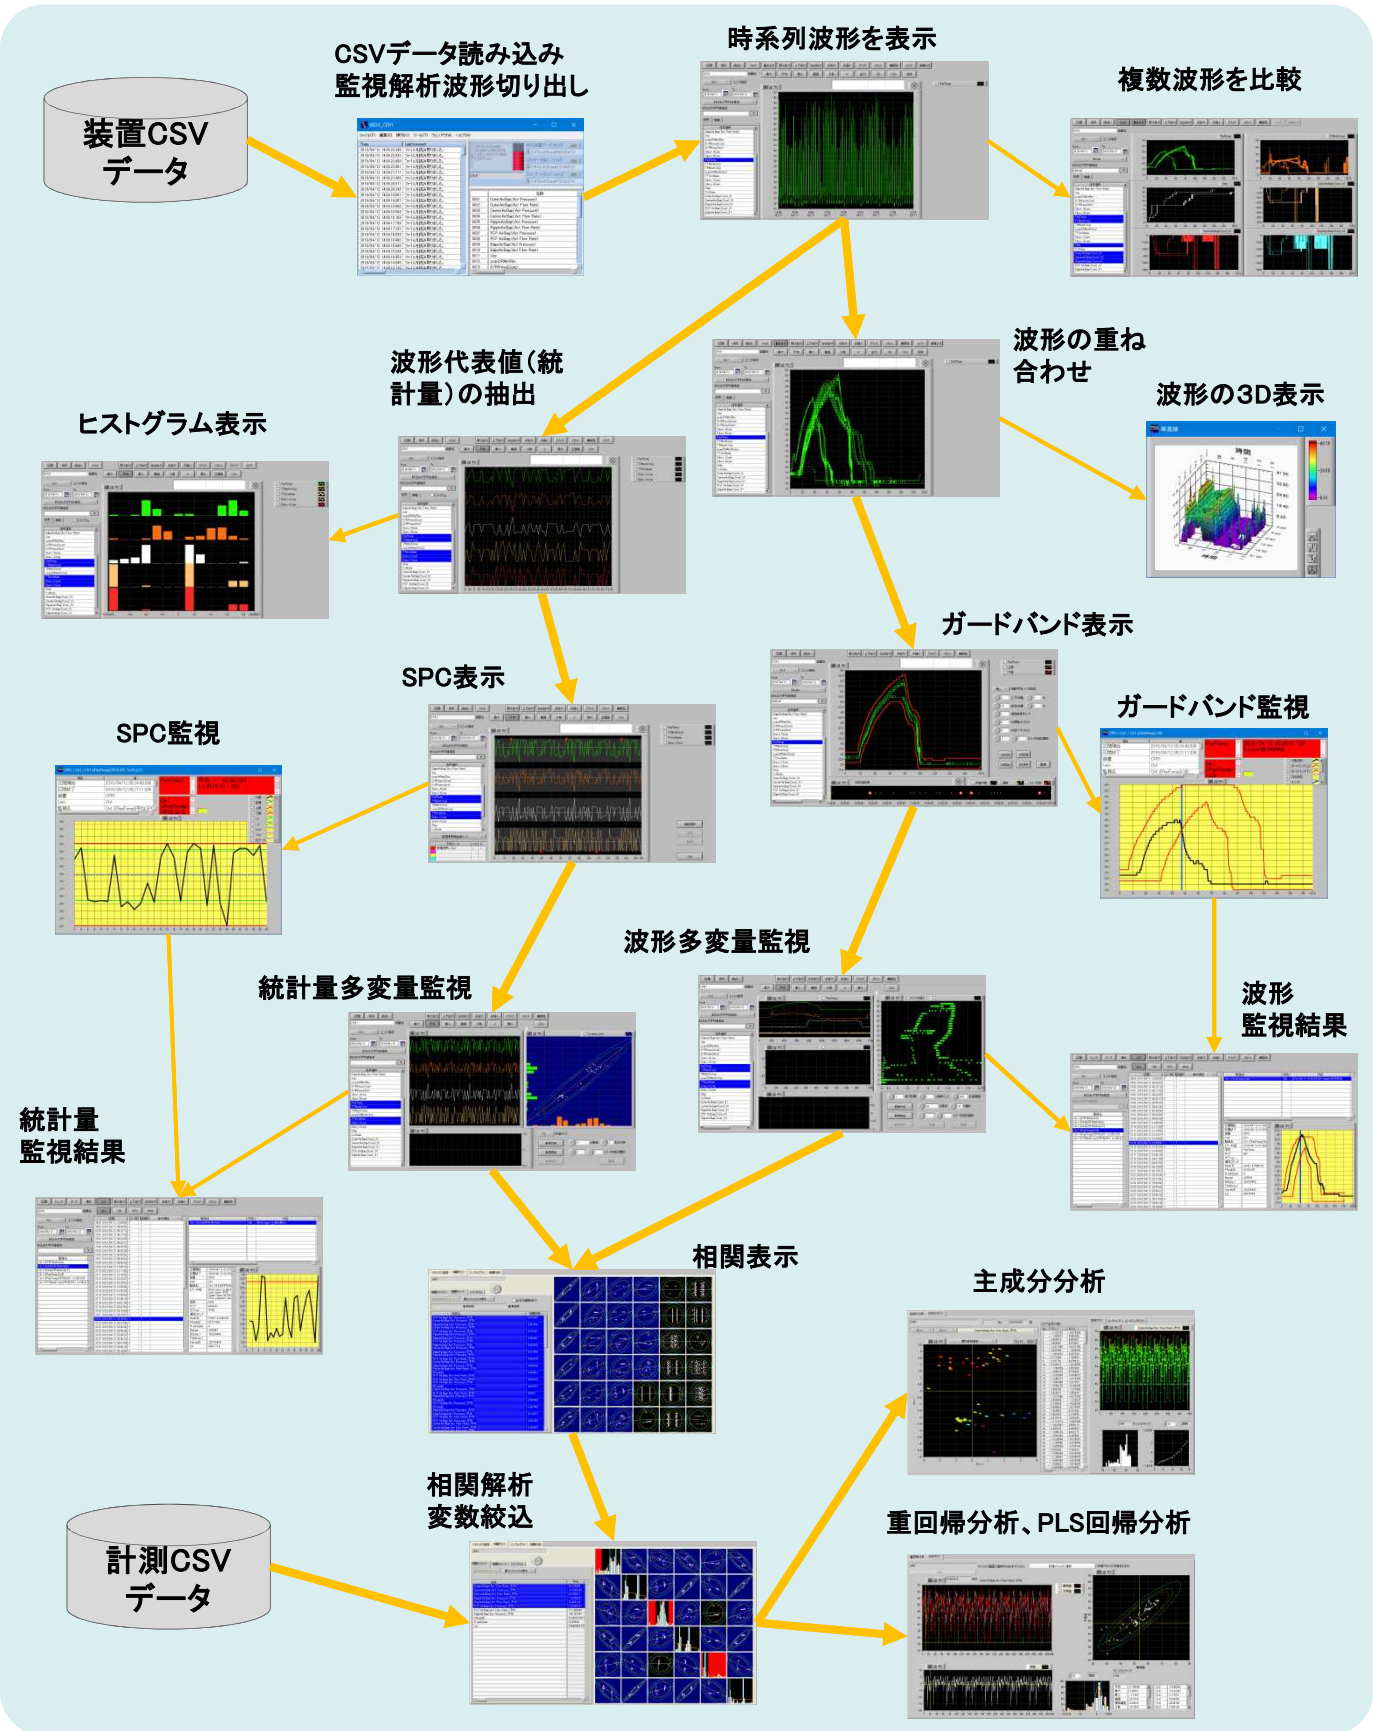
装置CSV
データ

CSVデータ読み込み
監視解析波形切り出し

時系列波形を表示

複数波形を比較

波形の重ね
合わせ

波形の3D表示

波形代表値(統
計量)の抽出

ヒストグラム表示

ガードバンド表示

SPC表示

SPC監視

ガードバンド監視

波形多変量監視

統計量多変量監視

波形
監視結果

統計量
監視結果

相関表示

主成分分析

相関解析
変数絞込

計測CSV
データ

重回帰分析、PLS回帰分析